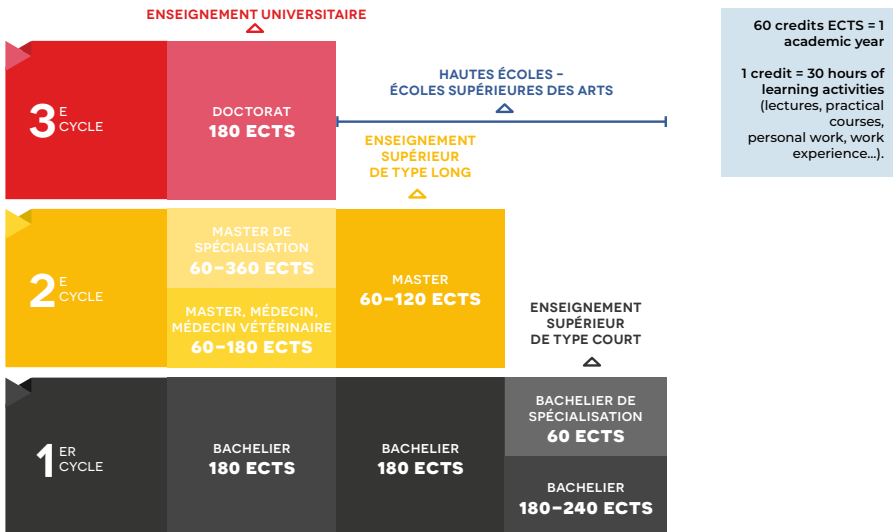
ENSEIGNEMENT UNIVERSITAIRE

60 credits ECTS = 1 academic year

1 credit = 30 hours of learning activities (lectures, practical courses, personal work, work experience...).

HAUTES ÉCOLES – ÉCOLES SUPÉRIEURES DES ARTS

3 E CYCLE

DOCTORAT 180 ECTS

ENSEIGNEMENT SUPÉRIEUR DE TYPE LONG

2 E CYCLE

MASTER DE SPÉCIALISATION 60–360 ECTS

MASTER, MÉDECIN, MÉDECIN VÉTÉRINAIRE 60–180 ECTS

MASTER 60–120 ECTS

ENSEIGNEMENT SUPÉRIEUR DE TYPE COURT

1 ER CYCLE

BACHELIER 180 ECTS

BACHELIER 180 ECTS

BACHELIER DE SPÉCIALISATION 60 ECTS

BACHELIER 180–240 ECTS